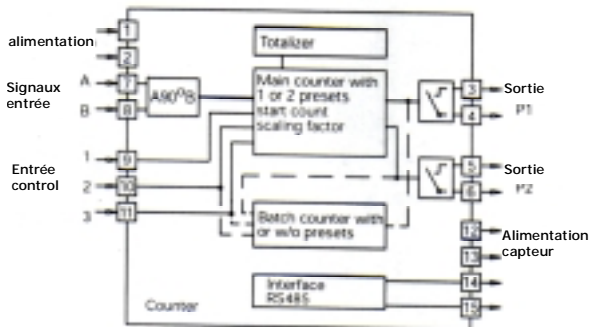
1
alimentation
2
Totalizer
Signaux entrée
A
7
B
8
A90°B
Main counter with 1 or 2 presets start count scaling factor
3
Sortie
4
P1
Entrée control
1
9
2
10
3
11
5
Sortie
6
P2
Batch counter with or w/o presets
12
Alimentation capteur
13
Interface RS485
14
15
Counter